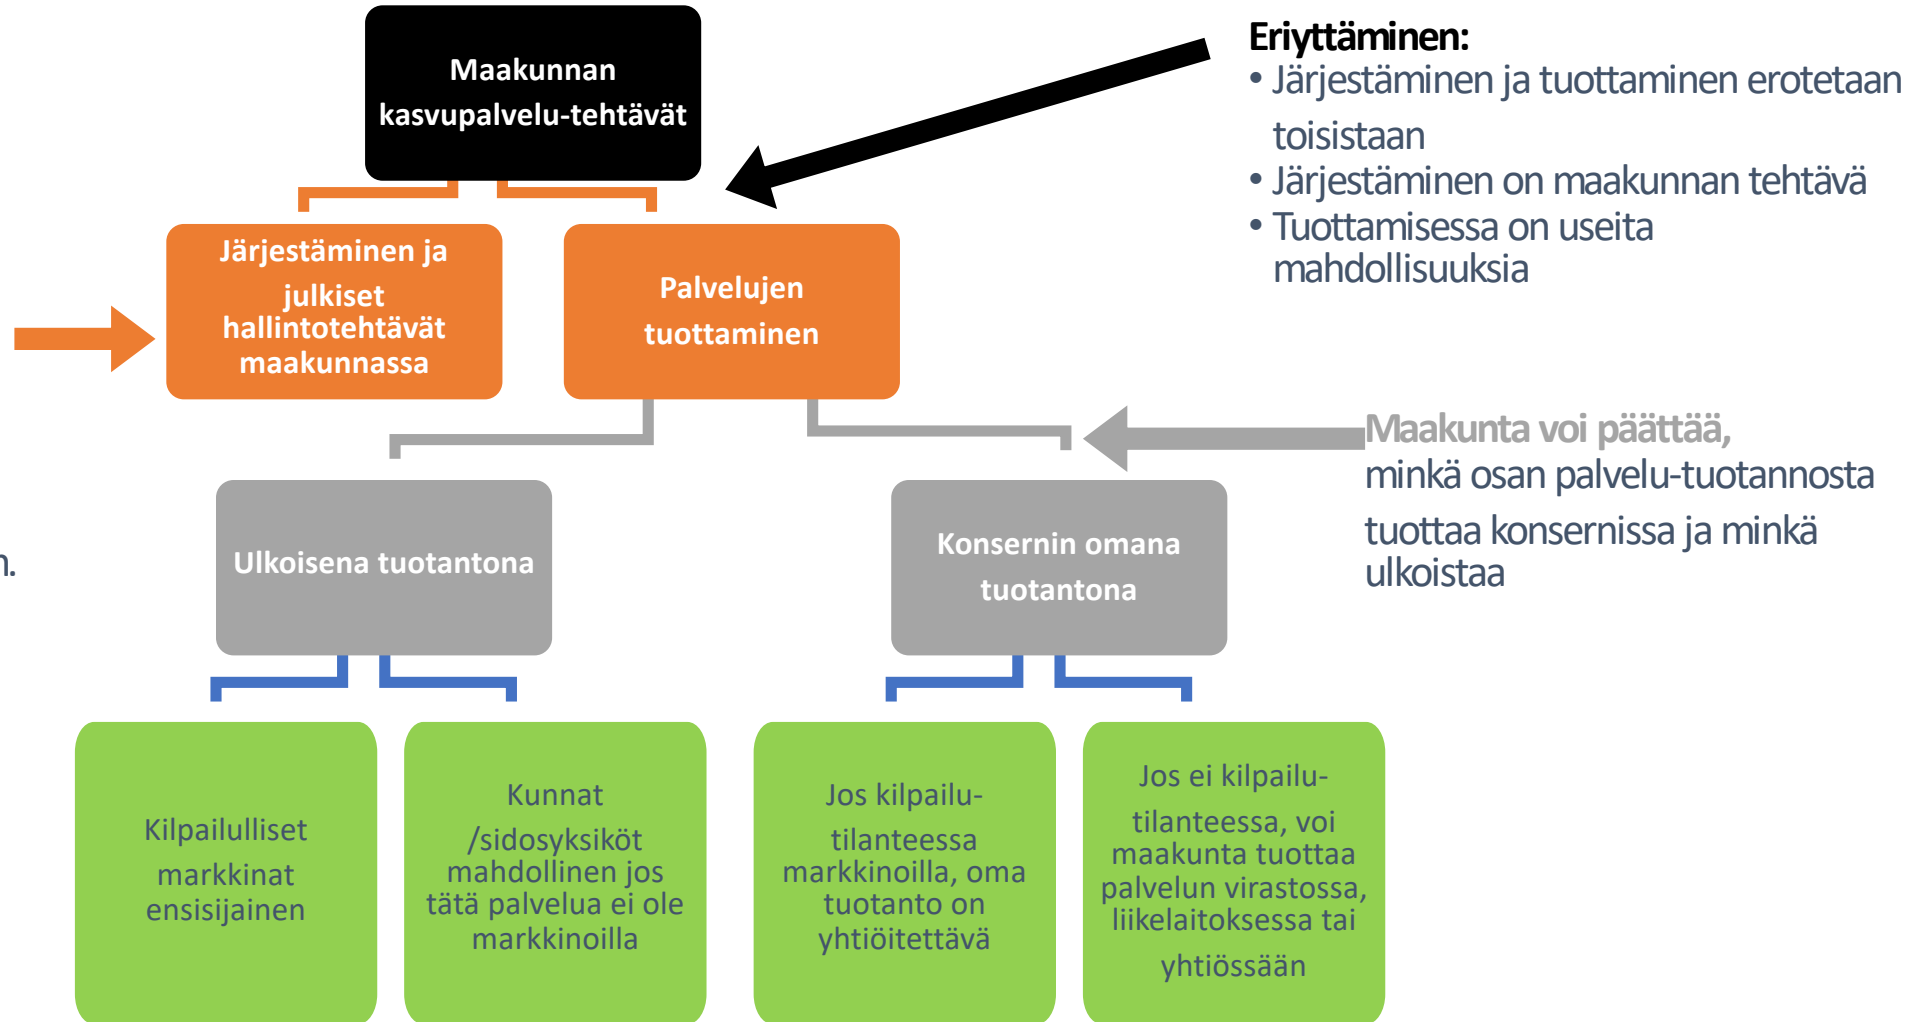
Maakunnan kasvupalvelu-tehtävät

Eriyttäminen:
• Järjestäminen ja tuottaminen erotetaan toisistaan
• Järjestäminen on maakunnan tehtävä
• Tuottamisessa on useita mahdollisuuksia

Järjestäminen ja julkiset hallintotehtävät maakunnassa

Palvelujen tuottaminen

Maakunta voi päättää, minkä osan palvelu-tuotannosta tuottaa konsernissa ja minkä ulkoistaa

n.

Ulkoisena tuotantona

Konsernin omana tuotantona

Kilpailulliset markkinat ensisijainen

Kunnat /sidosyksiköt mahdollinen jos tätä palvelua ei ole markkinoilla

Jos kilpailu-tilanteessa markkinoilla, oma tuotanto on yhtiöitettävä

Jos ei kilpailu-tilanteessa, voi maakunta tuottaa palvelun virastossa, liikelaitoksessa tai yhtiössään